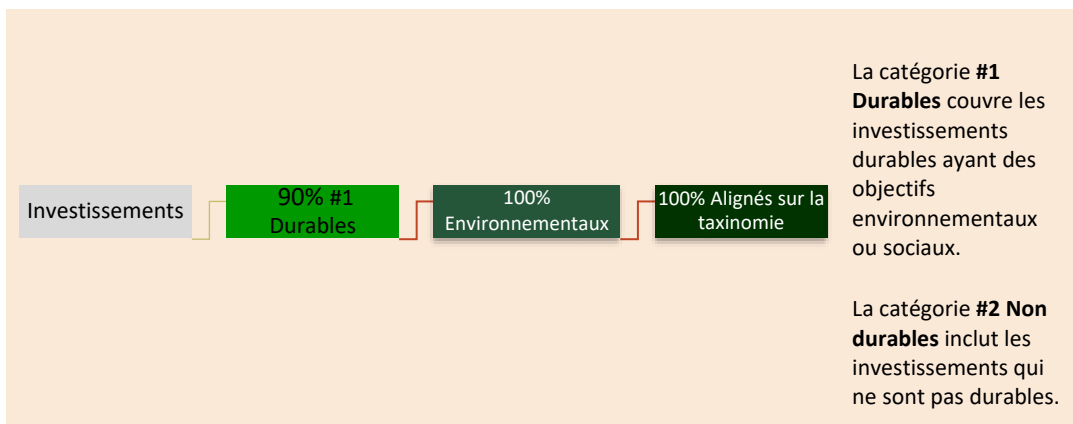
Investissements

90% #1 Durables

100% Environnementaux

100% Alignés sur la taxinomie

La catégorie **#1 Durables** couvre les investissements durables ayant des objectifs environnementaux ou sociaux.

La catégorie **#2 Non durables** inclut les investissements qui ne sont pas durables.